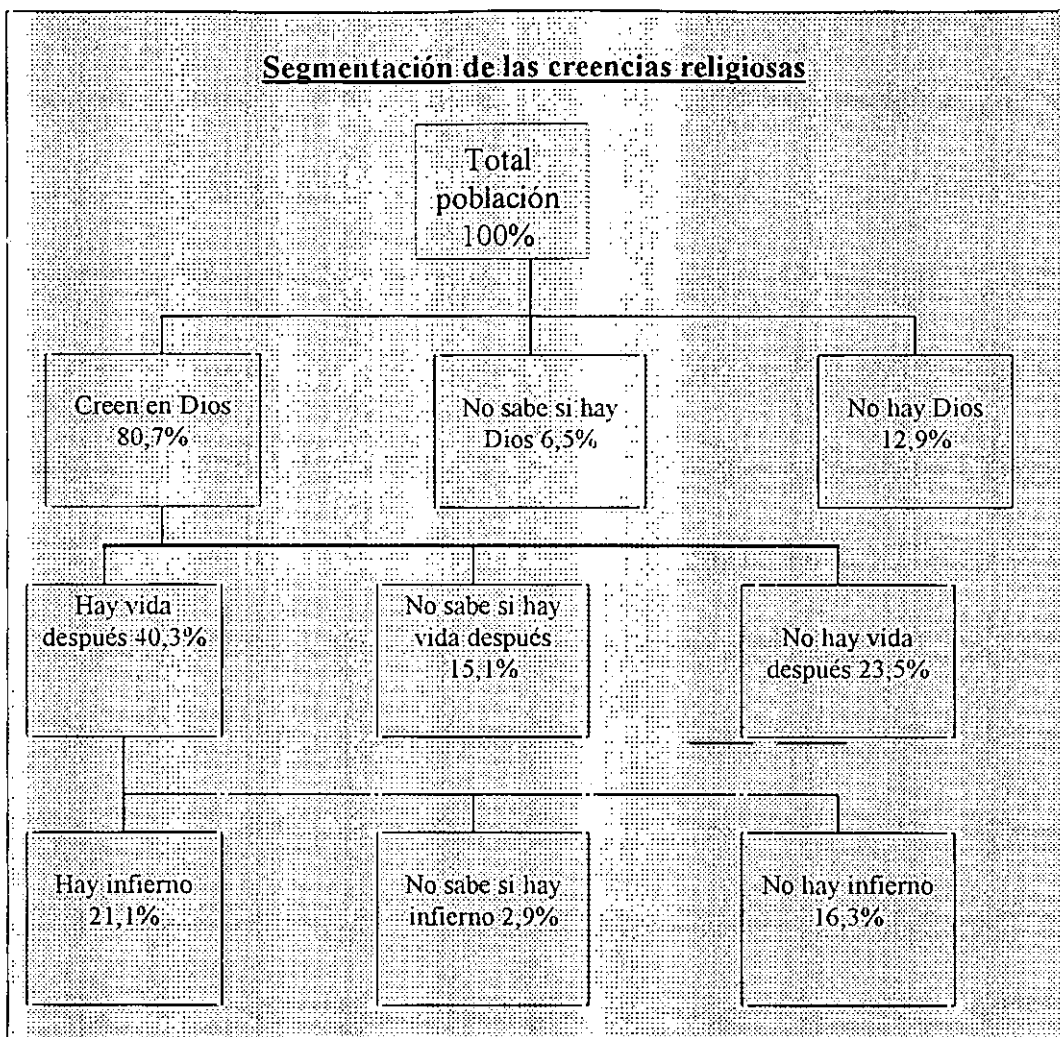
Segmentación de las creencias religiosas

Total población 100%

Creen en Dios 80,7%

No sabe si hay Dios 6,5%

No hay Dios 12,9%

Hay vida después 40,3%

No sabe si hay vida después 15,1%

No hay vida después 23,5%

Hay infierno 21,1%

No sabe si hay infierno 2,9%

No hay infierno 16,3%